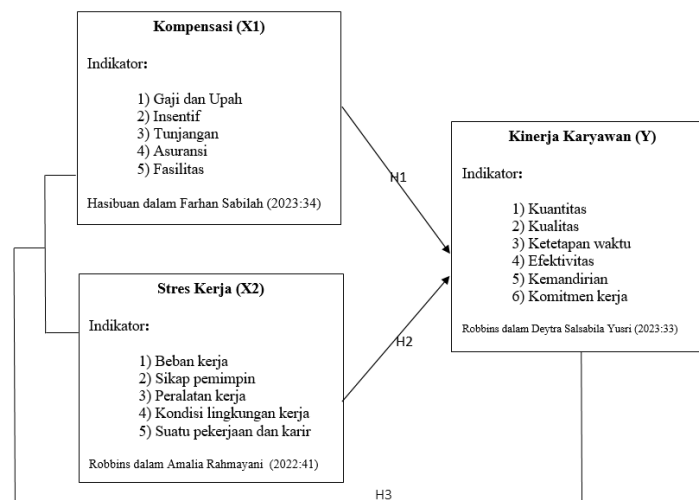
Kompensasi (X1)

Indikator:

1) Gaji dan Upah
2) Insentif
3) Tunjangan
4) Asuransi
5) Fasilitas

Hasibuan dalam Farhan Sabilah (2023:34)

H1

Kinerja Karyawan (Y)

Indikator:

1) Kuantitas
2) Kualitas
3) Ketetapan waktu
4) Efektivitas
5) Kemandirian
6) Komitmen kerja

Robbins dalam Deytra Salsabila Yusri (2023:33)

Stres Kerja (X2)

Indikator:

1) Beban kerja
2) Sikap pemimpin
3) Peralatan kerja
4) Kondisi lingkungan kerja
5) Suatu pekerjaan dan karir

Robbins dalam Amalia Rahmayani (2022:41)

H2

H3